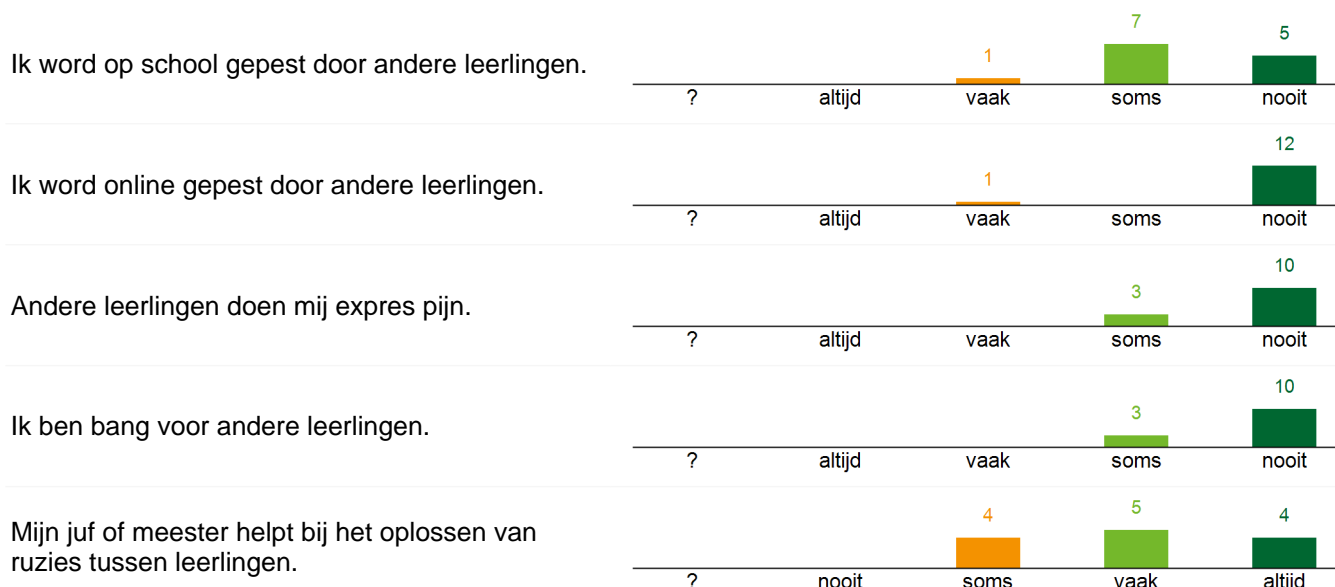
Ik word op school gepest door andere leerlingen.

1 7 5

? altijd vaak soms nooit

Ik word online gepest door andere leerlingen.

1 12

? altijd vaak soms nooit

Andere leerlingen doen mij expres pijn.

3 10

? altijd vaak soms nooit

Ik ben bang voor andere leerlingen.

3 10

? altijd vaak soms nooit

Mijn juf of meester helpt bij het oplossen van ruzies tussen leerlingen.

4 5 4

? nooit soms vaak altijd